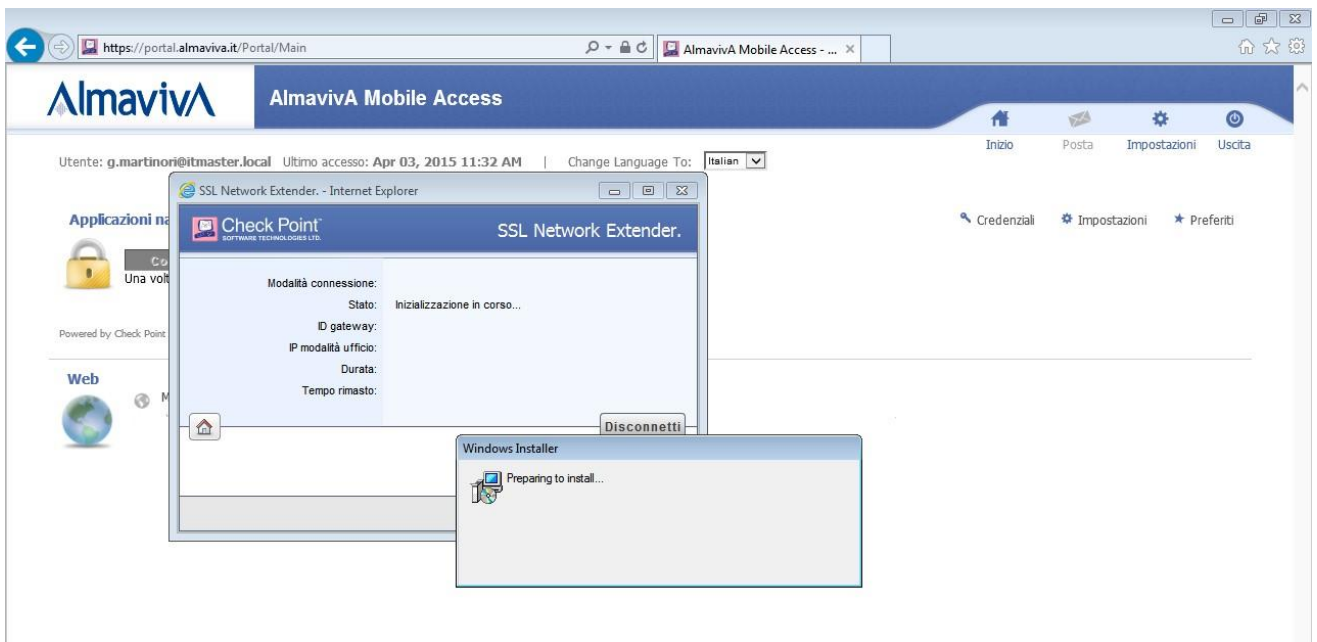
https://portal.almaviva.it/Portal/Main

AlmavivA Mobile Access - ... ×

AlmavivA

AlmavivA Mobile Access

Inizio Posta Impostazioni Uscita

Utente: g.martinori@itmaster.local Ultimo accesso: Apr 03, 2015 11:32 AM | Change Language To: Italian

SSL Network Extender. - Internet Explorer

Check Point SOFTWARE TECHNOLOGIES LTD.

SSL Network Extender.

Applicazioni na

Co

Una volt

Modalità connessione:

Stato: Inizializzazione in corso...

ID gateway:

IP modalità ufficio:

Durata:

Tempo rimasto:

Disconnetti

Powered by Check Point

Web

M

Credenziali Impostazioni Preferiti

Windows Installer

Preparing to install...